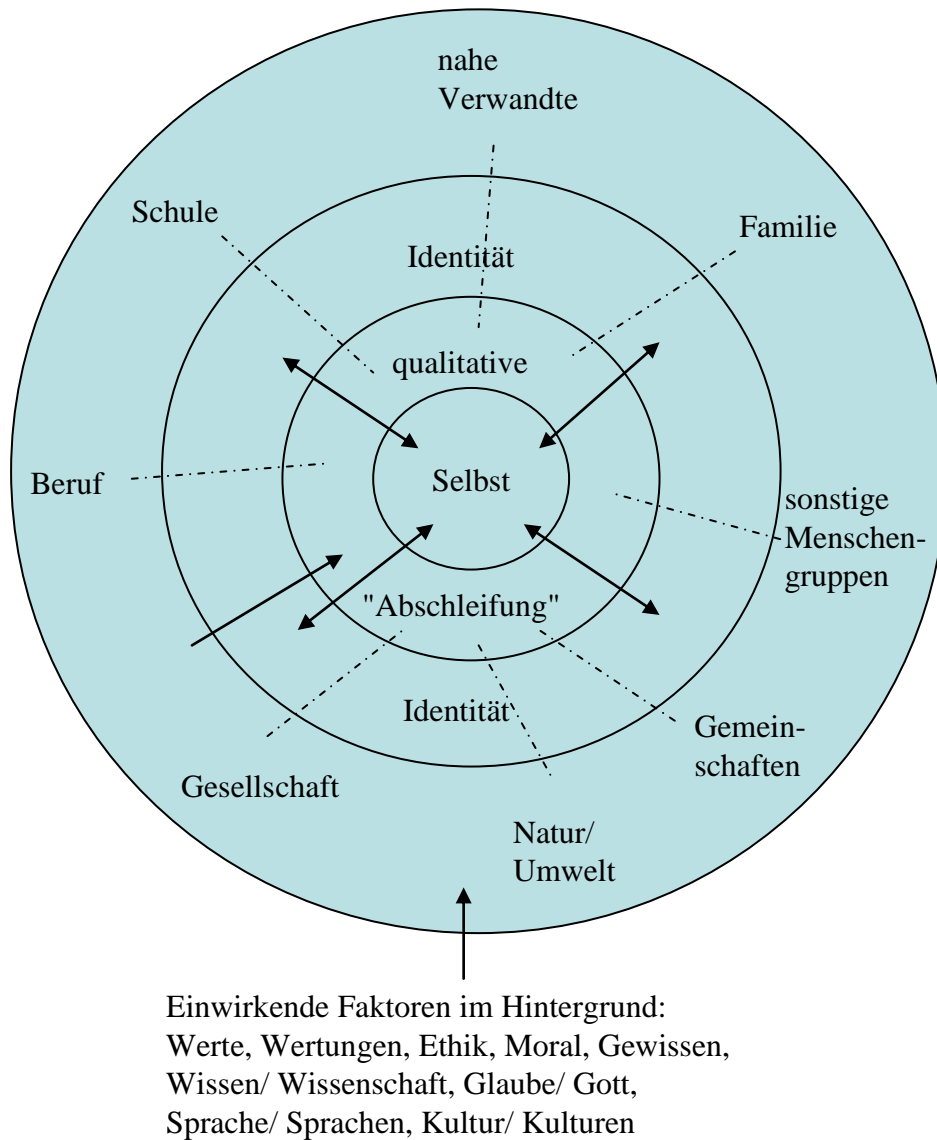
nahe Verwandte

Schule

Familie

Identität

qualitative

Beruf

Selbst

sonstige Menschengruppen

"Abschleifung"

Identität

Gemeinschaften

Gesellschaft

Natur/ Umwelt

Einwirkende Faktoren im Hintergrund:
Werte, Wertungen, Ethik, Moral, Gewissen,
Wissen/ Wissenschaft, Glaube/ Gott,
Sprache/ Sprachen, Kultur/ Kulturen